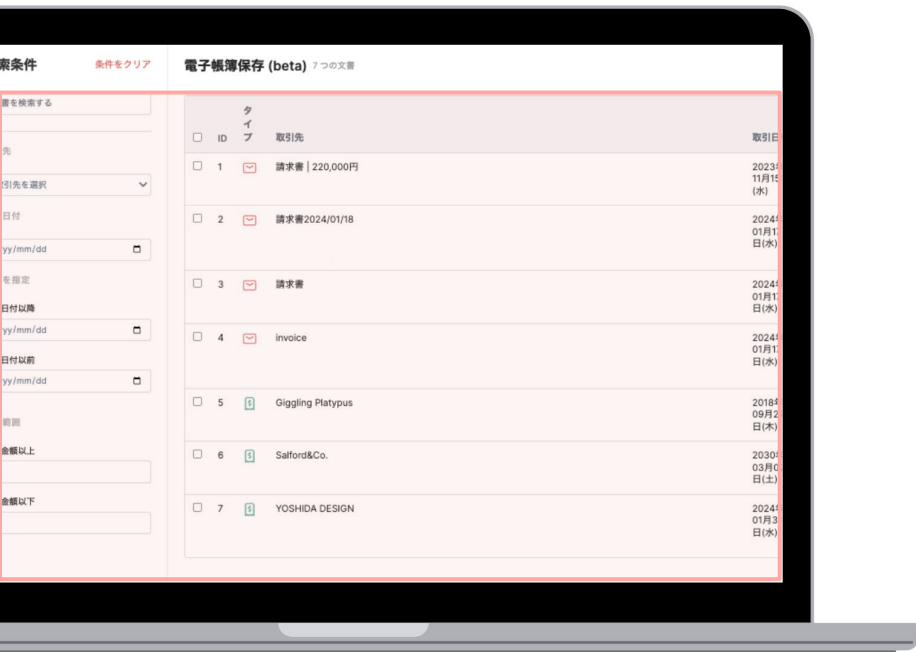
索条件 条件をクリア

書を検索する

先

引先を選択

日付

yy/mm/dd

を指定

日付以降

yy/mm/dd

日付以前

yy/mm/dd

範囲

金額以上

金額以下

電子帳簿保存 (beta) 7つの文書

| | ID | タイプ | 取引先 | 取引日 |
|---|---|---|---|---|
| ☐ | 1 | | 請求書 \| 220,000円 | 2023 11月15 (水) |
| ☐ | 2 | | 請求書2024/01/18 | 2024 01月1 日(水) |
| ☐ | 3 | | 請求書 | 2024 01月1 日(水) |
| ☐ | 4 | | invoice | 2024 01月1 日(水) |
| ☐ | 5 | | Giggling Platypus | 2018 09月2 日(木) |
| ☐ | 6 | | Salford&Co. | 2030 03月0 日(土) |
| ☐ | 7 | | YOSHIDA DESIGN | 2024 01月3 日(水) |